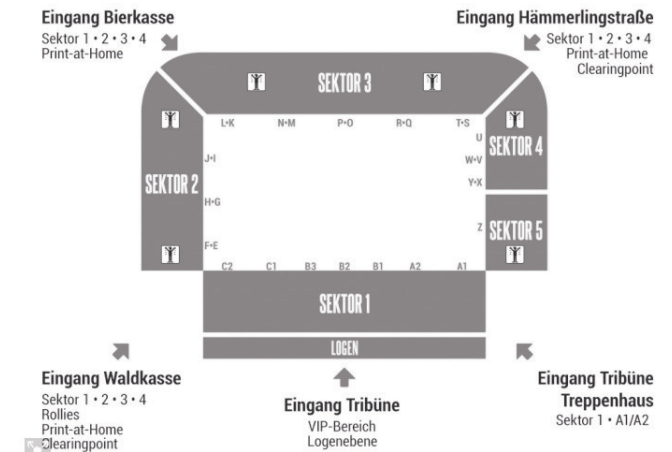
Eingang Bierkasse
Sektor 1 • 2 • 3 • 4
Print-at-Home

Eingang Hämmerlingstraße
Sektor 1 • 2 • 3 • 4
Print-at-Home
Clearingpoint

SEKTOR 3

L•K N•M P•O R•Q T•S

U

SEKTOR 4

W•V

Y•X

J•I

SEKTOR 2

H•G

F•E

Z

SEKTOR 5

C2 C1 B3 B2 B1 A2 A1

SEKTOR 1

LOGEN

Eingang Waldkasse
Sektor 1 • 2 • 3 • 4
Rollies
Print-at-Home
Clearingpoint

Eingang Tribüne
VIP-Bereich
Logenebene

Eingang Tribüne
Treppenhaus
Sektor 1 • A1/A2